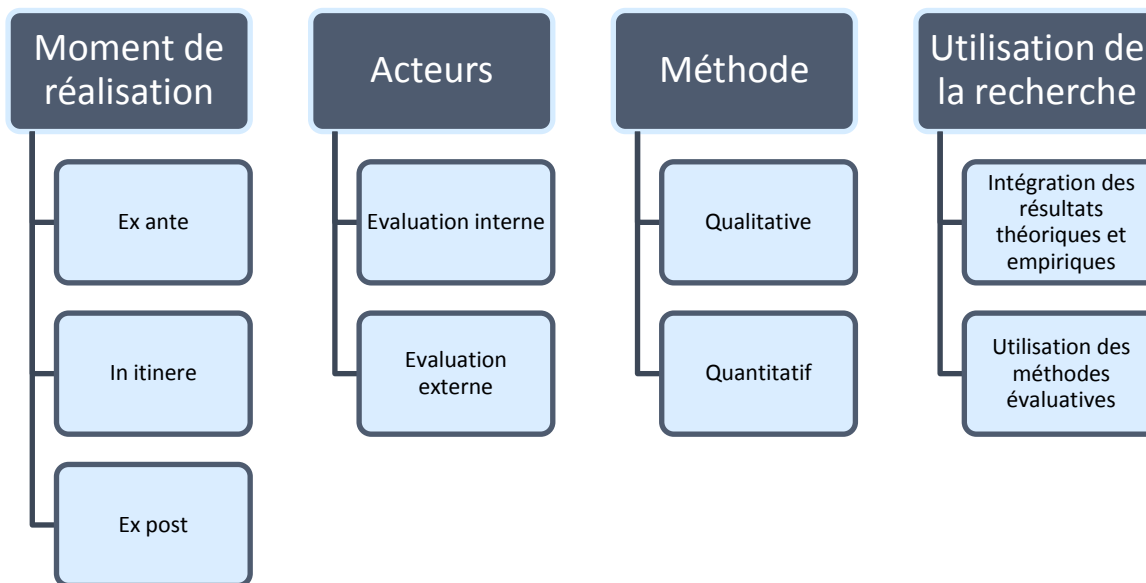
Moment de réalisation

Ex ante

In itinere

Ex post

Acteurs

Evaluation interne

Evaluation externe

Méthode

Qualitative

Quantitatif

Utilisation de la recherche

Intégration des résultats théoriques et empiriques

Utilisation des méthodes évaluatives